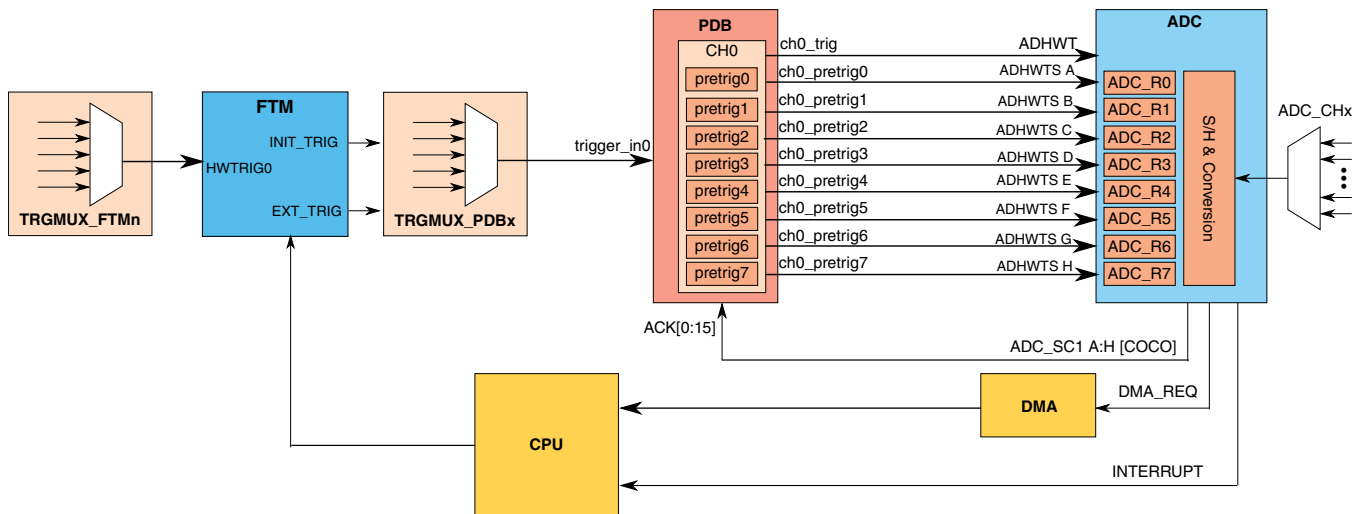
TRGMUX_FTMn

FTM
HWTRIG0
INIT_TRIG
EXT_TRIG

TRGMUX_PDBx

trigger_in0

PDB
CH0
pretrig0
pretrig1
pretrig2
pretrig3
pretrig4
pretrig5
pretrig6
pretrig7

ch0_trig
ch0_pretrig0
ch0_pretrig1
ch0_pretrig2
ch0_pretrig3
ch0_pretrig4
ch0_pretrig5
ch0_pretrig6
ch0_pretrig7

ADHWT
ADHWTS A
ADHWTS B
ADHWTS C
ADHWTS D
ADHWTS E
ADHWTS F
ADHWTS G
ADHWTS H

ADC
ADC_R0
ADC_R1
ADC_R2
ADC_R3
ADC_R4
ADC_R5
ADC_R6
ADC_R7
S/H & Conversion

ADC_CHx

ACK[0:15]
ADC_SC1 A:H [COCO]
DMA_REQ
DMA
CPU
INTERRUPT